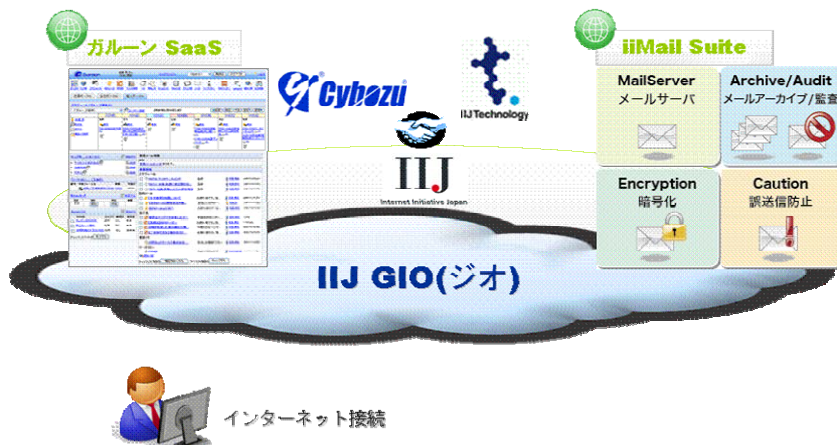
ガルーン SaaS

Cybozu

IIJ Technology

IIJ
Internet Initiative Japan

iiMail Suite

MailServer
メールサーバ

Archive/Audit
メールアーカイブ/監査

Encryption
暗号化

Caution
誤送信防止

IIJ GIO(ジオ)

インターネット接続